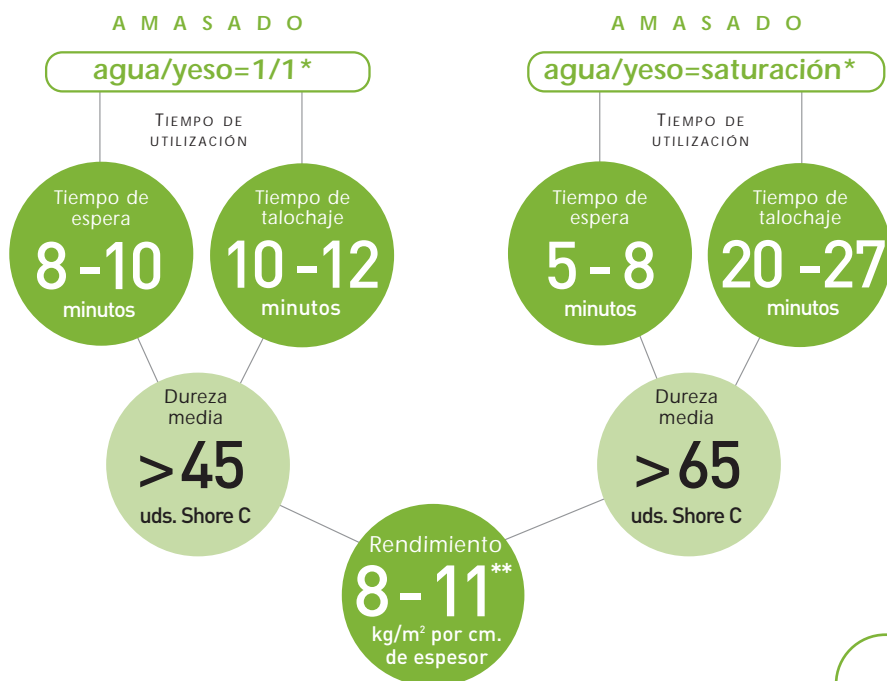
AMASADO

agua/yeso=1/1*

TIEMPO DE UTILIZACIÓN

Tiempo de espera
8 - 10
minutos

Tiempo de talochaje
10 - 12
minutos

Dureza media
>45
uds. Shore C

AMASADO

agua/yeso=saturación*

TIEMPO DE UTILIZACIÓN

Tiempo de espera
5 - 8
minutos

Tiempo de talochaje
20 - 27
minutos

Dureza media
>65
uds. Shore C

Rendimiento
8 - 11**
kg/m² por cm. de espesor